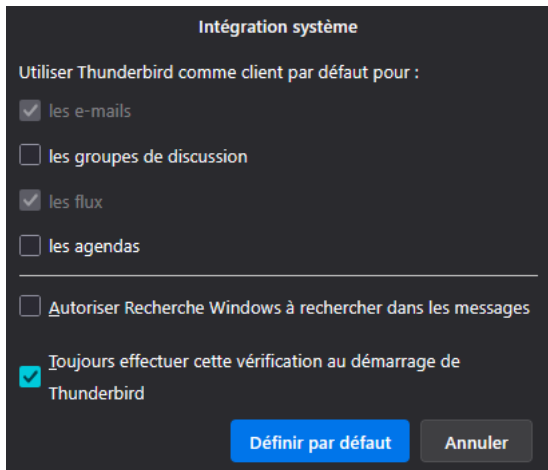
Intégration système

Utiliser Thunderbird comme client par défaut pour :

les e-mails

les groupes de discussion

les flux

les agendas

Autoriser Recherche Windows à rechercher dans les messages

Toujours effectuer cette vérification au démarrage de Thunderbird

Définir par défaut

Annuler